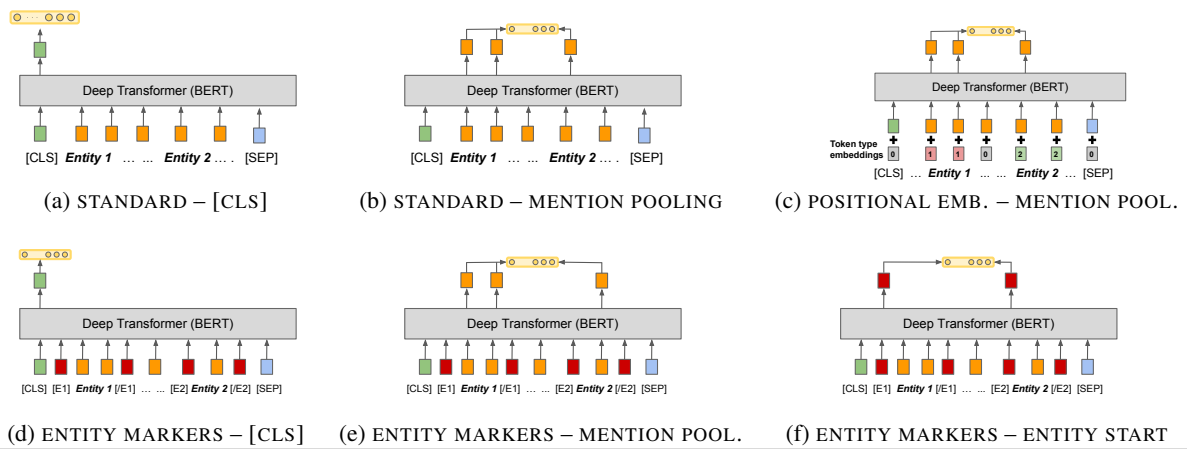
Deep Transformer (BERT)

[CLS] *Entity 1* ... ... *Entity 2* ... . [SEP]

(a) STANDARD – [CLS]

Deep Transformer (BERT)

[CLS] *Entity 1* ... ... *Entity 2* ... . [SEP]

(b) STANDARD – MENTION POOLING

Deep Transformer (BERT)

Token type embeddings

0 1 1 0 2 2 0

[CLS] ... *Entity 1* ... *Entity 2* ... [SEP]

(c) POSITIONAL EMB. – MENTION POOL.

Deep Transformer (BERT)

[CLS] [E1] *Entity 1* [/E1] ... ... [E2] *Entity 2* [/E2] [SEP]

(d) ENTITY MARKERS – [CLS]

Deep Transformer (BERT)

[CLS] [E1] *Entity 1* [/E1] ... ... [E2] *Entity 2* [/E2] [SEP]

(e) ENTITY MARKERS – MENTION POOL.

Deep Transformer (BERT)

[CLS] [E1] *Entity 1* [/E1] ... ... [E2] *Entity 2* [/E2] [SEP]

(f) ENTITY MARKERS – ENTITY START